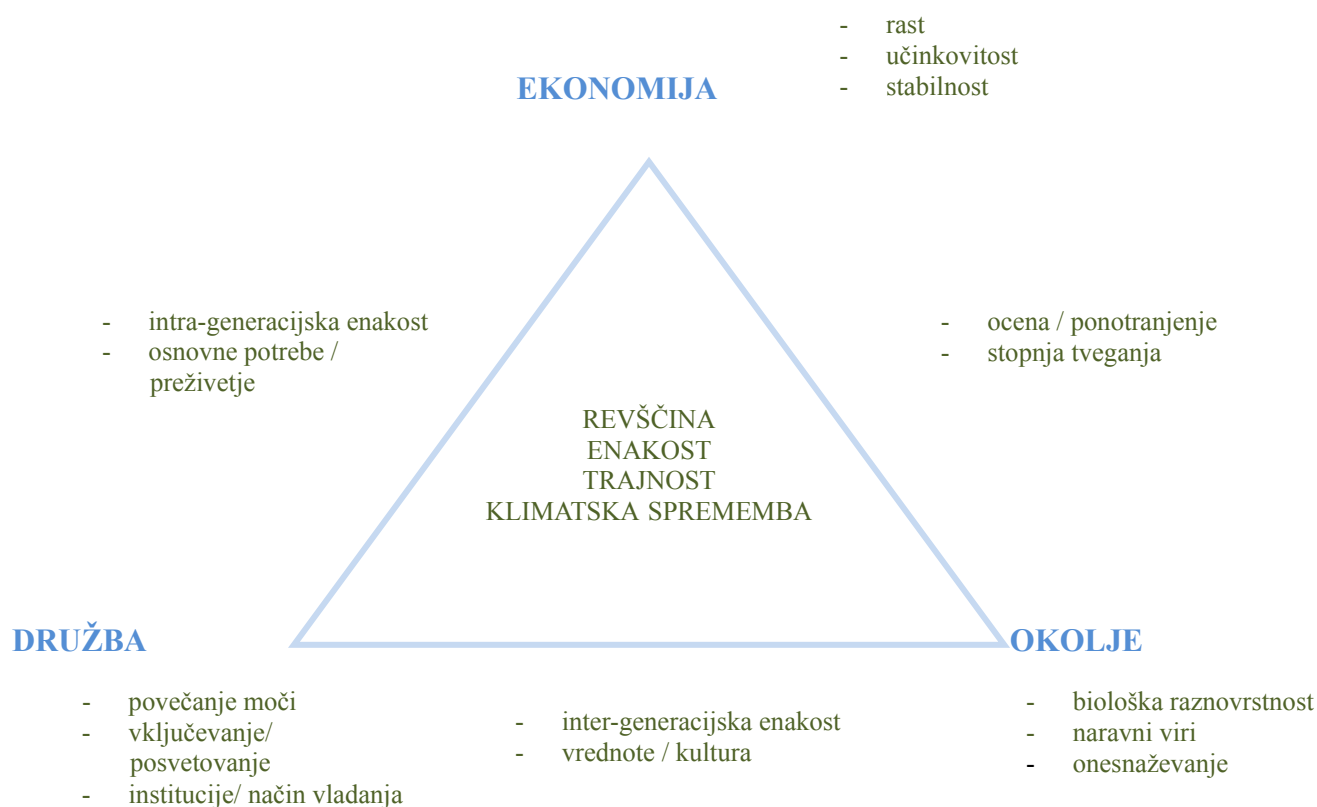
EKONOMIJA

- rast
- učinkovitost
- stabilnost

- intra-generacijska enakost
- osnovne potrebe / preživetje

- ocena / ponotranjenje
- stopnja tveganja

REVŠČINA
ENAKOST
TRAJNOST
KLIMATSKA SPREMEMBA

DRUŽBA

OKOLJE

- povečanje moči
- vključevanje/ posvetovanje
- institucije/ način vladanja

- inter-generacijska enakost
- vrednote / kultura

- biološka raznovrstnost
- naravni viri
- onesnaževanje